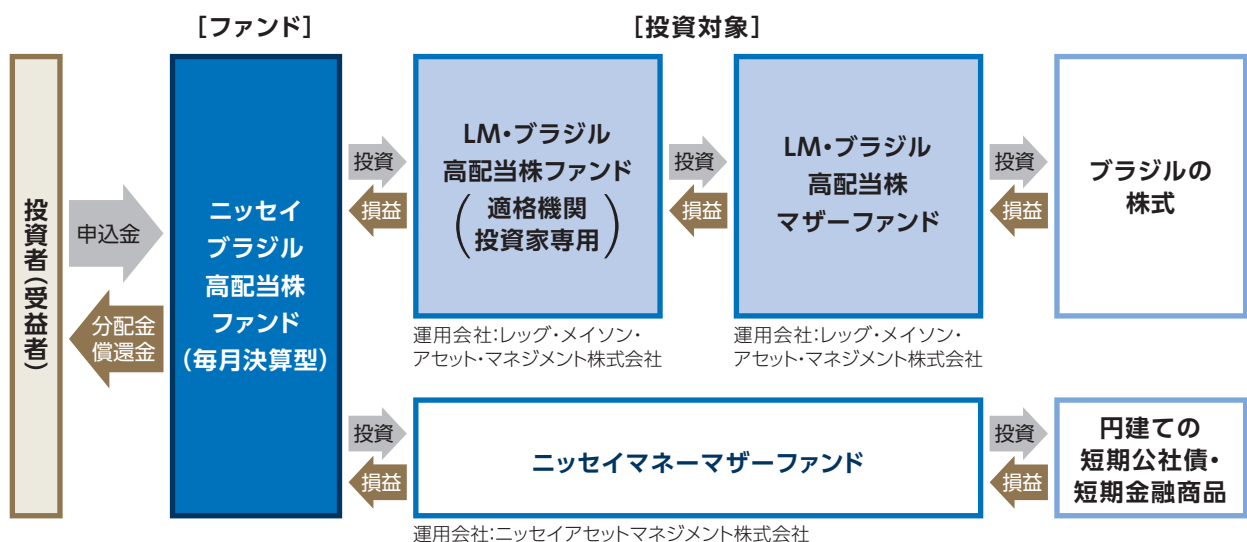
［ファンド］

［投資対象］

投資者（受益者）

申込金

分配金
償還金

ニッセイ
ブラジル
高配当株
ファンド
（毎月決算型）

投資

損益

LM・ブラジル
高配当株ファンド
（適格機関
投資家専用）

運用会社：レッグ・メイソン・アセット・マネジメント株式会社

投資

損益

LM・ブラジル
高配当株
マザーファンド

運用会社：レッグ・メイソン・アセット・マネジメント株式会社

投資

損益

ブラジルの
株式

投資

損益

ニッセイマネーマザーファンド

運用会社：ニッセイアセットマネジメント株式会社

投資

損益

円建ての
短期公社債・
短期金融商品